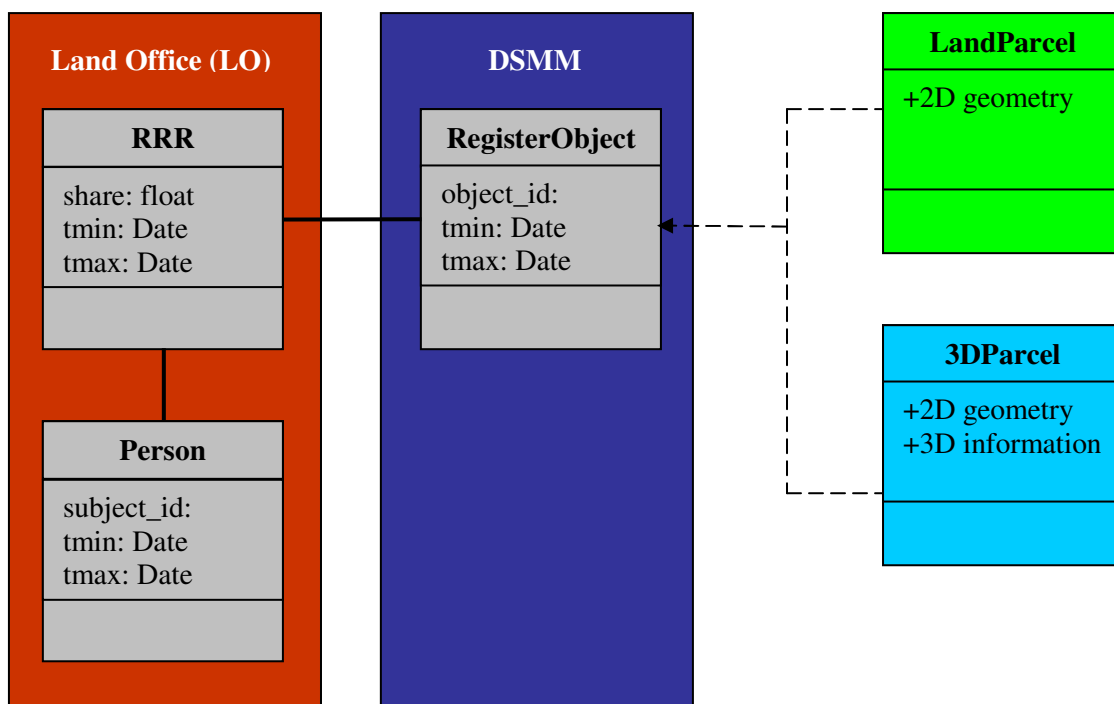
Land Office (LO)

RRR

share: float
tmin: Date
tmax: Date

Person

subject_id:
tmin: Date
tmax: Date

DSMM

RegisterObject

object_id:
tmin: Date
tmax: Date

LandParcel

+2D geometry

3DParcel

+2D geometry
+3D information